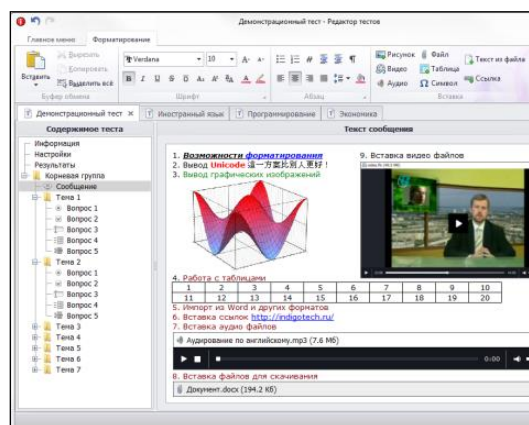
Демонстрационный тест - Редактор тестов

Главное меню | Форматирование

Вставить | Вырезать | Копировать | Вставить всё | Буфер обмена

Verdana | 10 | Шрифт

Абзац

Рисунок | Файл | Текст из файла | Видео | Таблица | Ссылка | Аудио | Символ | Вставка

Демонстрационный тест × | Иностранный язык | Программирование | Экономика

Содержимое теста

Информация
Настройки
Результаты
Корневая группа
Сообщение
Тема 1
Вопрос 1
Вопрос 2
Вопрос 3
Вопрос 4
Вопрос 5
Тема 2
Вопрос 1
Вопрос 2
Вопрос 3
Вопрос 4
Вопрос 5
Тема 3
Тема 4
Тема 5
Тема 6
Тема 7

Текст сообщения

1. Возможности форматирования
2. Вывод Unicode 這一方案比別人更好！
3. Вывод графических изображений

9. Вставка видео файлов

4. Работа с таблицами

| 1 | 2 | 3 | 4 | 5 | 6 | 7 | 8 | 9 | 10 |
|---|---|---|---|---|---|---|---|---|---|
| 11 | 12 | 13 | 14 | 15 | 16 | 17 | 18 | 19 | 20 |

5. Импорт из Word и других форматов
6. Вставка ссылок http://indigotech.ru/
7. Вставка аудио файлов

Аудирование по английскому.mp3 (7.6 Мб)

0:00

8. Вставка файлов для скачивания

Документ.docx (194.2 Кб)